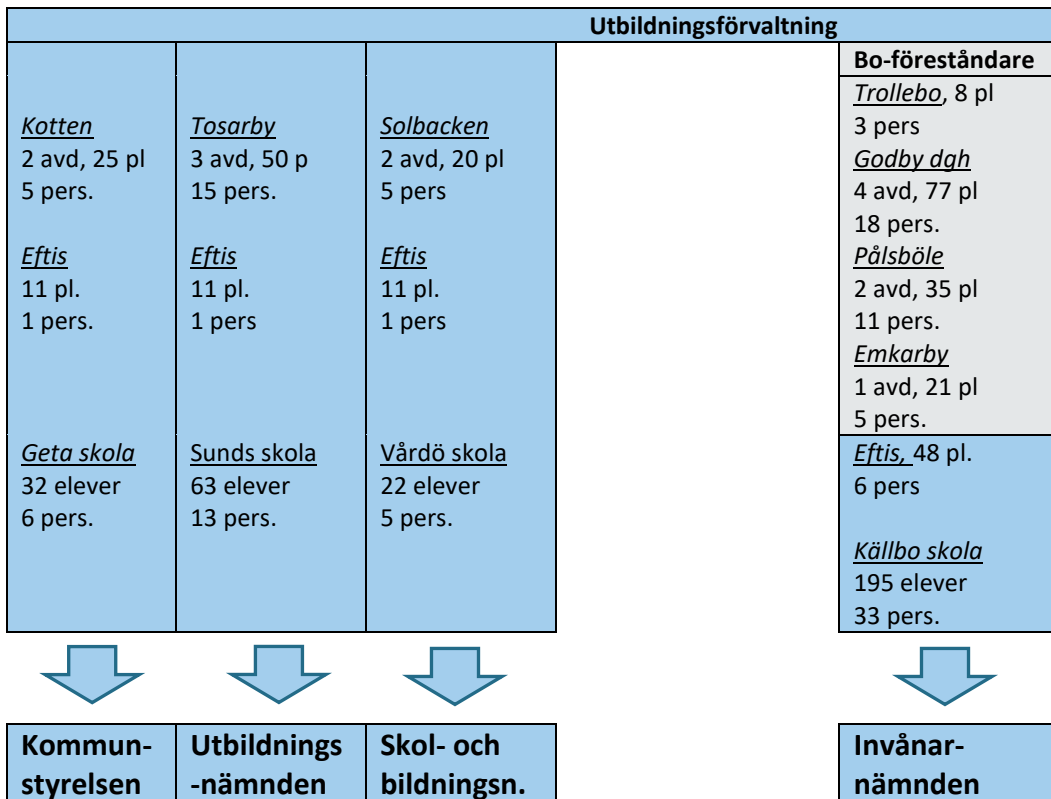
Utbildningsförvaltning

| | | | | Bo-föreståndare |
|---|---|---|---|---|
| Kotten 2 avd, 25 pl 5 pers. Eftis 11 pl. 1 pers. | Tosarby 3 avd, 50 p 15 pers. Eftis 11 pl. 1 pers | Solbacken 2 avd, 20 pl 5 pers Eftis 11 pl. 1 pers | | Trollebo, 8 pl 3 pers Godby dgh 4 avd, 77 pl 18 pers. Pålsböle 2 avd, 35 pl 11 pers. Emkarby 1 avd, 21 pl 5 pers. |
| Geta skola 32 elever 6 pers. | Sunds skola 63 elever 13 pers. | Vårdö skola 22 elever 5 pers. | | Eftis, 48 pl. 6 pers Källbo skola 195 elever 33 pers. |

| Kommunstyrelsen | Utbildnings-nämnden | Skol- och bildningsn. | | Invånarnämnden |
|---|---|---|---|---|